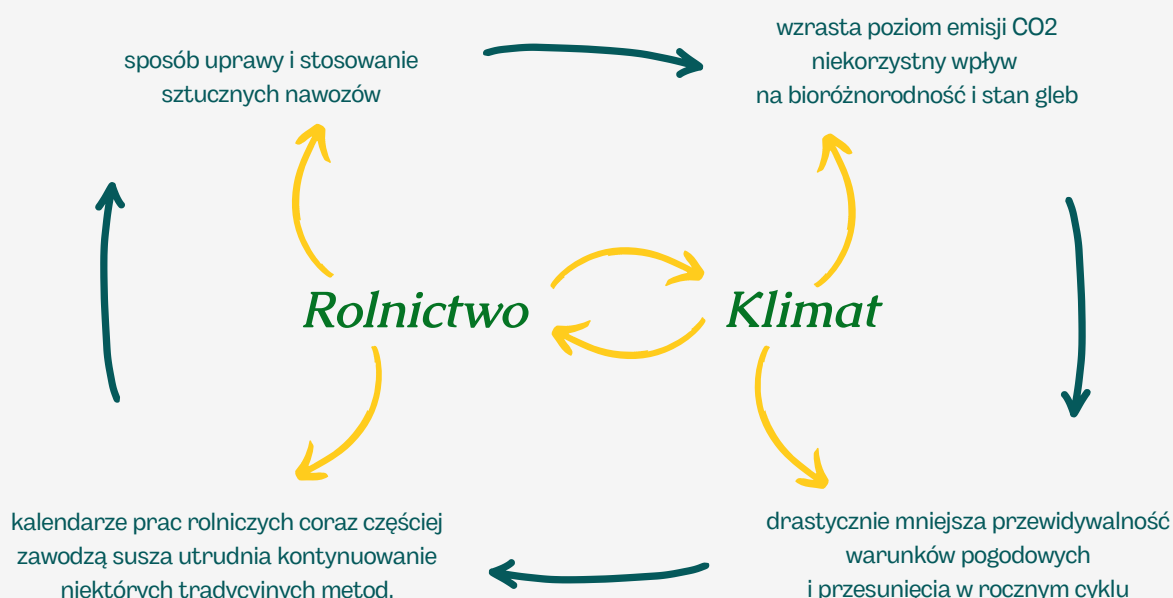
sposób uprawy i stosowanie sztucznych nawozów

wzrasta poziom emisji CO2 niekorzystny wpływ na bioróżnorodność i stan gleb

Rolnictwo

Klimat

kalendarze prac rolniczych coraz częściej zawodzą susza utrudnia kontynuowanie niektórych tradycyjnych metod.

drastycznie mniejsza przewidywalność warunków pogodowych i przesunięcia w rocznym cyklu